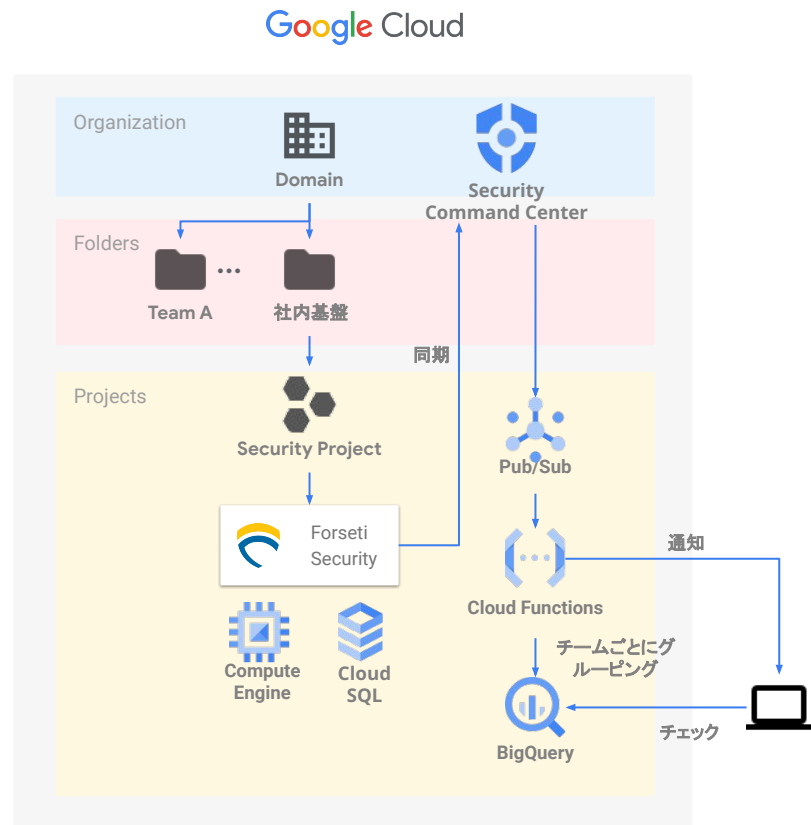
Google Cloud

Organization

Domain

Security Command Center

Folders

Team A

社内基盤

同期

Projects

Security Project

Pub/Sub

Forseti Security

通知

Cloud Functions

Compute Engine

Cloud SQL

チームごとにグルーピング

BigQuery

チェック